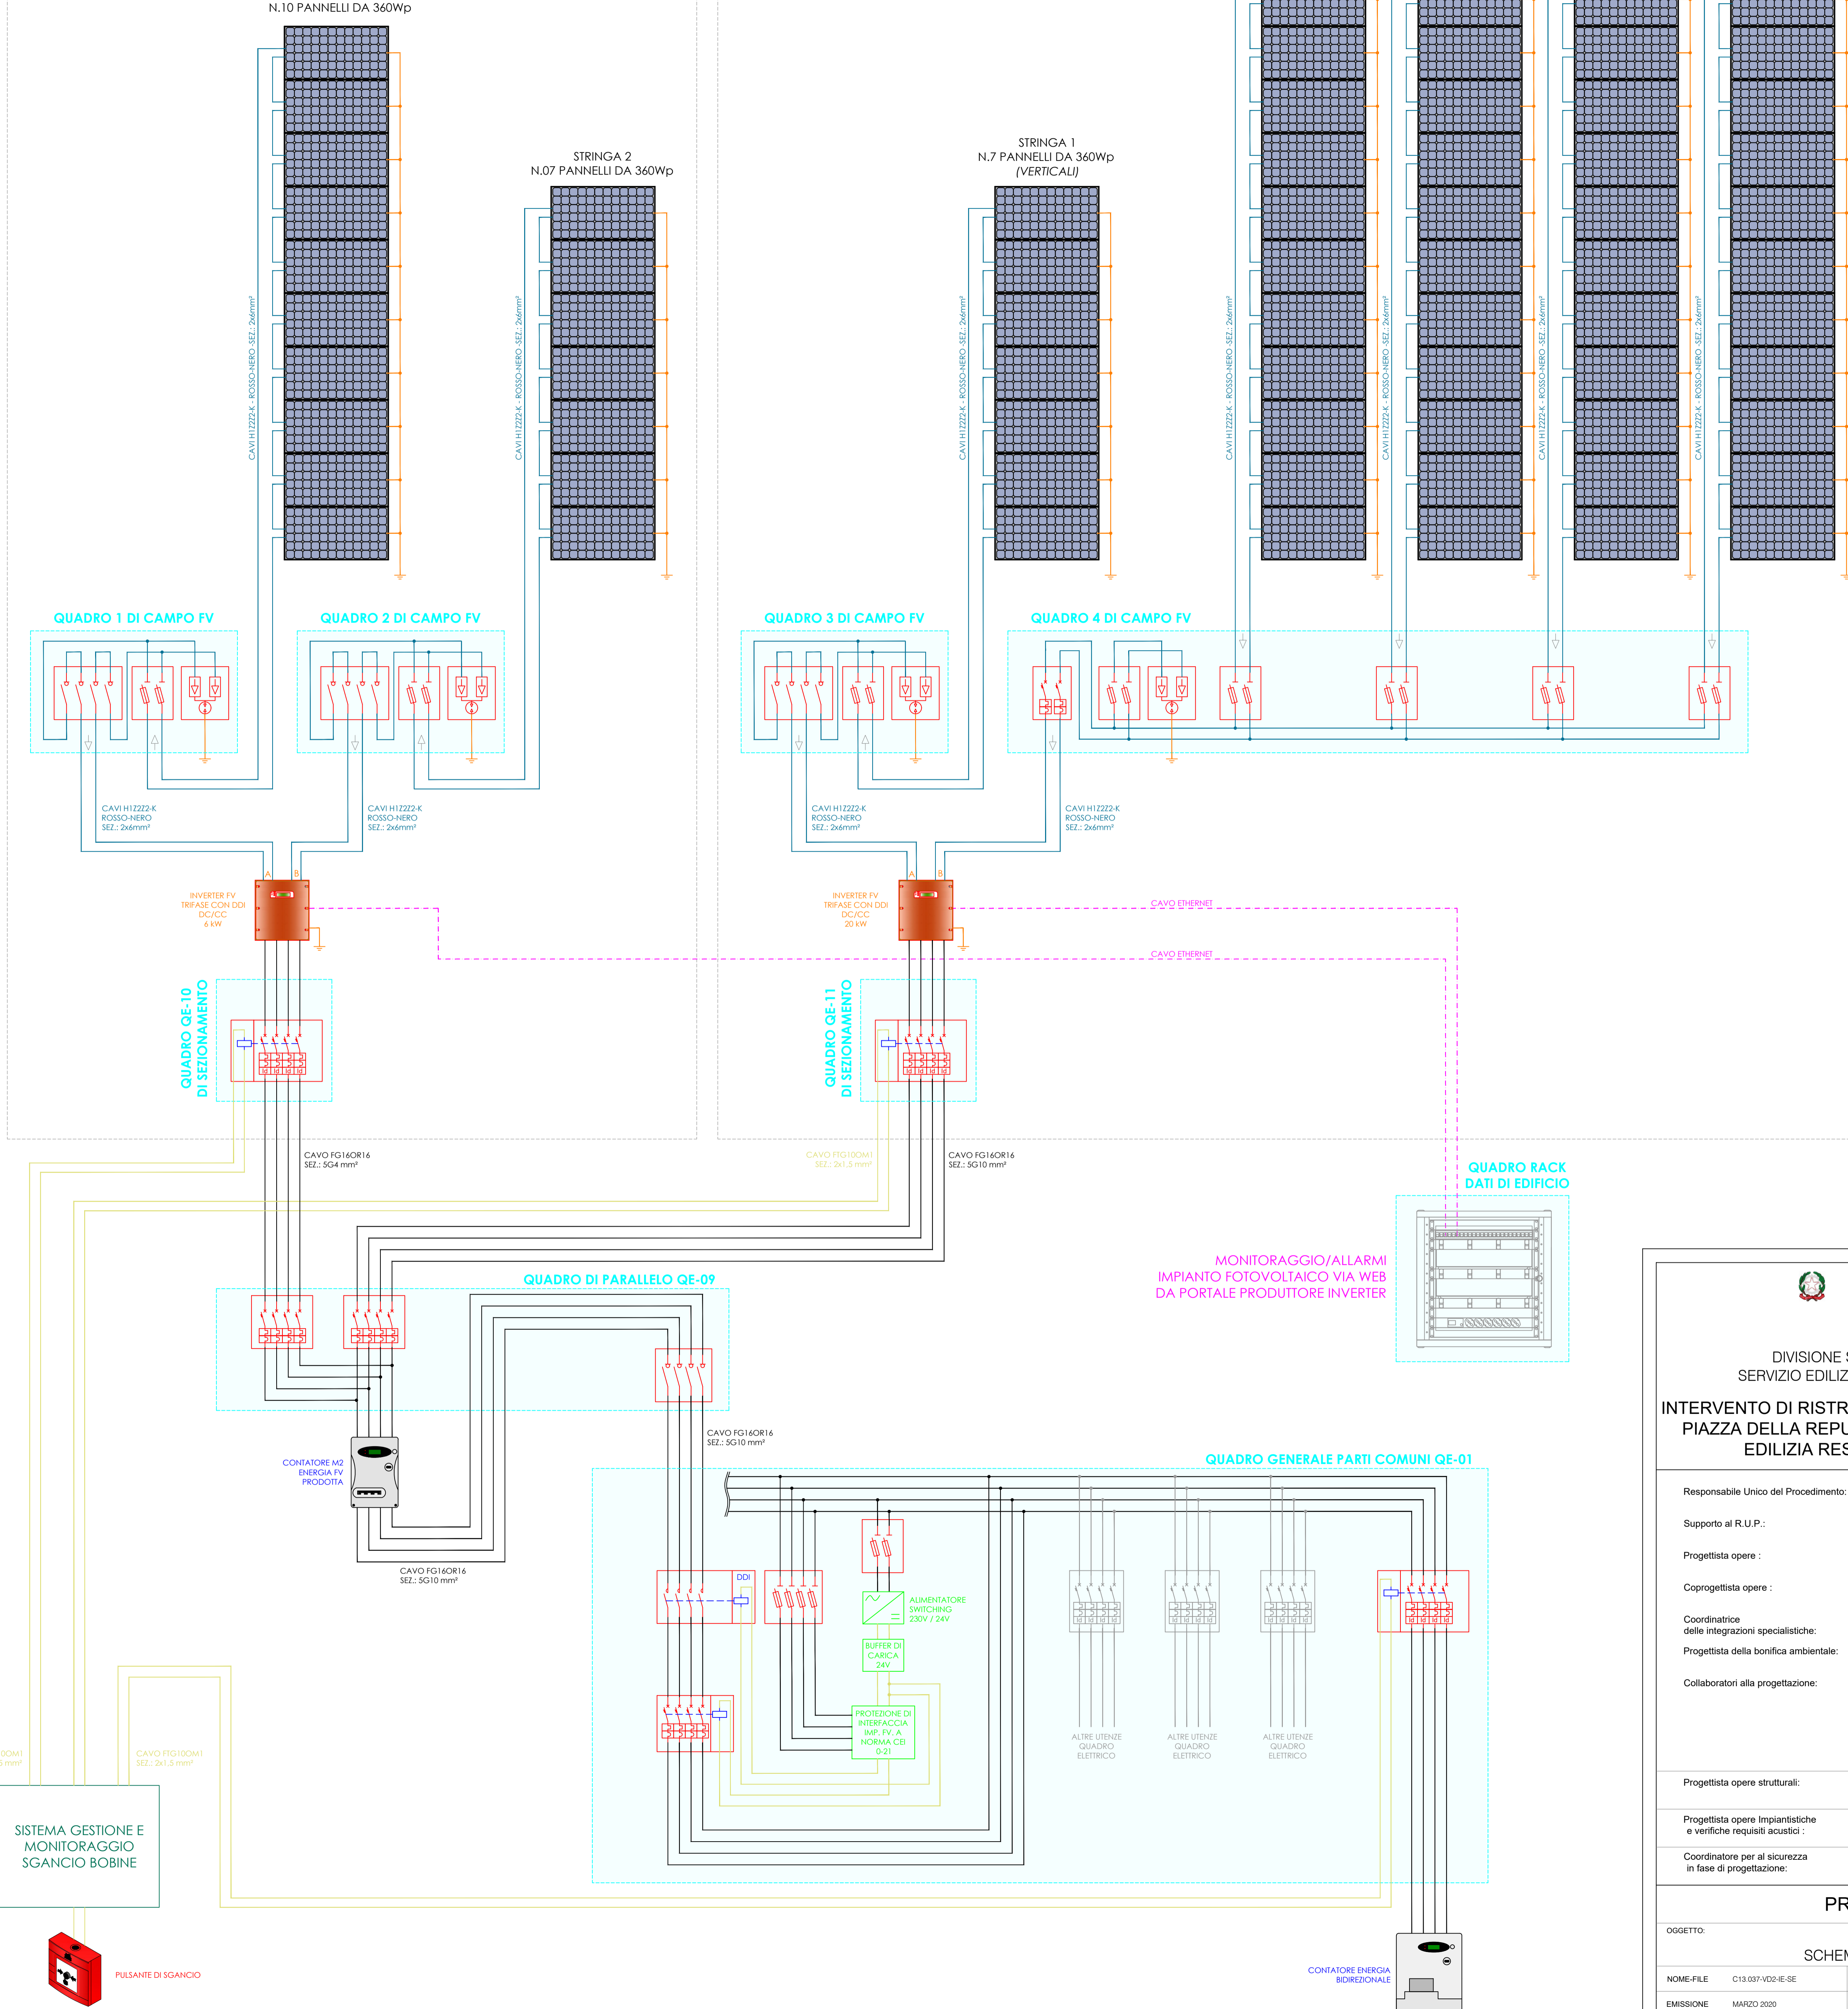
N.10 PANNELLI DA 360Wp

STRINGA 2
N.07 PANNELLI DA 360Wp

STRINGA 1
N.7 PANNELLI DA 360Wp
(VERTICALI)

CAVI H1Z2Z2-K - ROSSO-NERO -SEZ.: 2x6mm²
CAVI H1Z2Z2-K - ROSSO-NERO -SEZ.: 2x6mm²
CAVI H1Z2Z2-K - ROSSO-NERO -SEZ.: 2x6mm²
CAVI H1Z2Z2-K - ROSSO-NERO -SEZ.: 2x6mm²
CAVI H1Z2Z2-K - ROSSO-NERO -SEZ.: 2x6mm²
CAVI H1Z2Z2-K - ROSSO-NERO -SEZ.: 2x6mm²
CAVI H1Z2Z2-K - ROSSO-NERO -SEZ.: 2x6mm²

QUADRO 1 DI CAMPO FV
QUADRO 2 DI CAMPO FV
QUADRO 3 DI CAMPO FV
QUADRO 4 DI CAMPO FV

CAVI H1Z2Z2-K
ROSSO-NERO
SEZ.: 2x6mm²

CAVI H1Z2Z2-K
ROSSO-NERO
SEZ.: 2x6mm²

CAVI H1Z2Z2-K
ROSSO-NERO
SEZ.: 2x6mm²

CAVI H1Z2Z2-K
ROSSO-NERO
SEZ.: 2x6mm²

A B
INVERTER FV
TRIFASE CON DDI
DC/CC
6 kW

A B
INVERTER FV
TRIFASE CON DDI
DC/CC
20 kW

CAVO ETHERNET
CAVO ETHERNET

QUADRO QE-10
DI SEZIONAMENTO

QUADRO QE-11
DI SEZIONAMENTO

CAVO FG16OR16
SEZ.: 5G4 mm²

CAVO FTG10OM1
SEZ.: 2x1,5 mm²

CAVO FG16OR16
SEZ.: 5G10 mm²

QUADRO RACK
DATI DI EDIFICIO

MONITORAGGIO/ALLARMI
IMPIANTO FOTOVOLTAICO VIA WEB
DA PORTALE PRODUTTORE INVERTER

QUADRO DI PARALLELO QE-09

CONTATORE M2
ENERGIA FV
PRODOTTA

CAVO FG16OR16
SEZ.: 5G10 mm²

CAVO FG16OR16
SEZ.: 5G10 mm²

QUADRO GENERALE PARTI COMUNI QE-01

DDI

ALIMENTATORE
SWITCHING
230V / 24V

BUFFER DI
CARICA
24V

PROTEZIONE DI
INTERFACCIA
IMP. FV. A
NORMA CEI
0-21

ALTRE UTENZE
QUADRO
ELETTRICO

ALTRE UTENZE
QUADRO
ELETTRICO

ALTRE UTENZE
QUADRO
ELETTRICO

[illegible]OM1
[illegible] mm²

CAVO FTG10OM1
SEZ.: 2x1,5 mm²

SISTEMA GESTIONE E
MONITORAGGIO
SGANCIO BOBINE

PULSANTE DI SGANCIO

CONTATORE ENERGIA
BIDIREZIONALE

DIVISIONE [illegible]
SERVIZIO EDILIZ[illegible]

INTERVENTO DI RISTR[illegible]
PIAZZA DELLA REPU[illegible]
EDILIZIA RES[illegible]

Responsabile Unico del Procedimento:
Supporto al R.U.P.:
Progettista opere :
Coprogettista opere :
Coordinatrice
delle integrazioni specialistiche:
Progettista della bonifica ambientale:
Collaboratori alla progettazione:
Progettista opere strutturali:
Progettista opere Impiantistiche
e verifiche requisiti acustici :
Coordinatore per al sicurezza
in fase di progettazione:

PR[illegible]

OGGETTO:
SCHEM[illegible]

NOME-FILE C13.037-VD2-IE-SE
EMISSIONE MARZO 2020